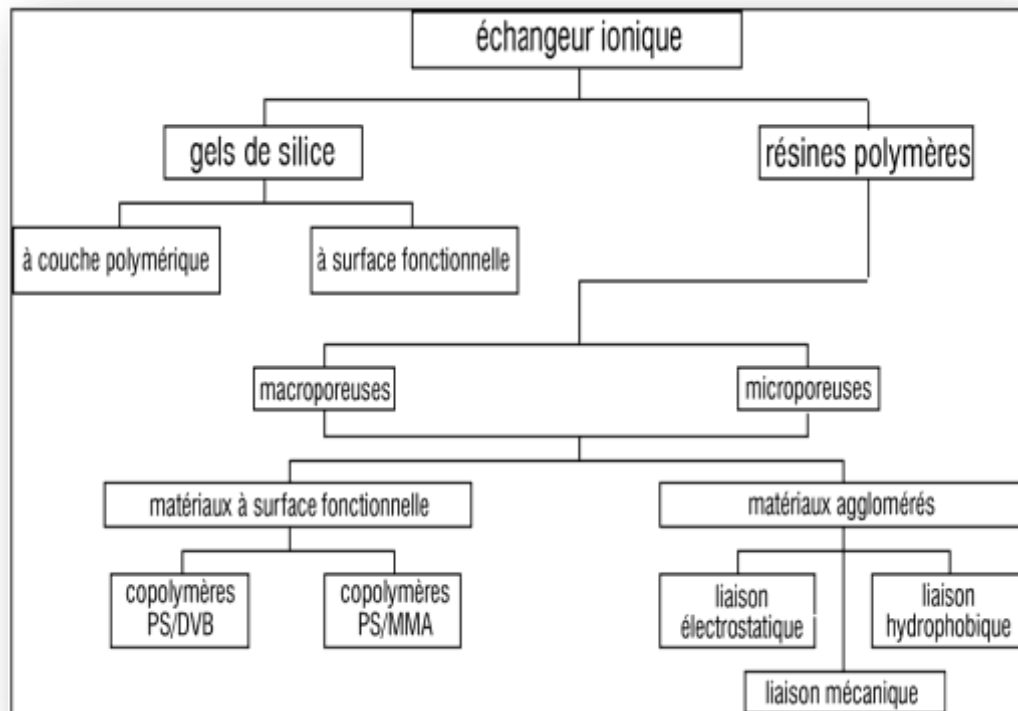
échangeur ionique

gels de silice

résines polymères

à couche polymérique

à surface fonctionnelle

macroporeuses

microporeuses

matériaux à surface fonctionnelle

matériaux agglomérés

copolymères PS/DVB

copolymères PS/MMA

liaison électrostatique

liaison hydrophobique

liaison mécanique